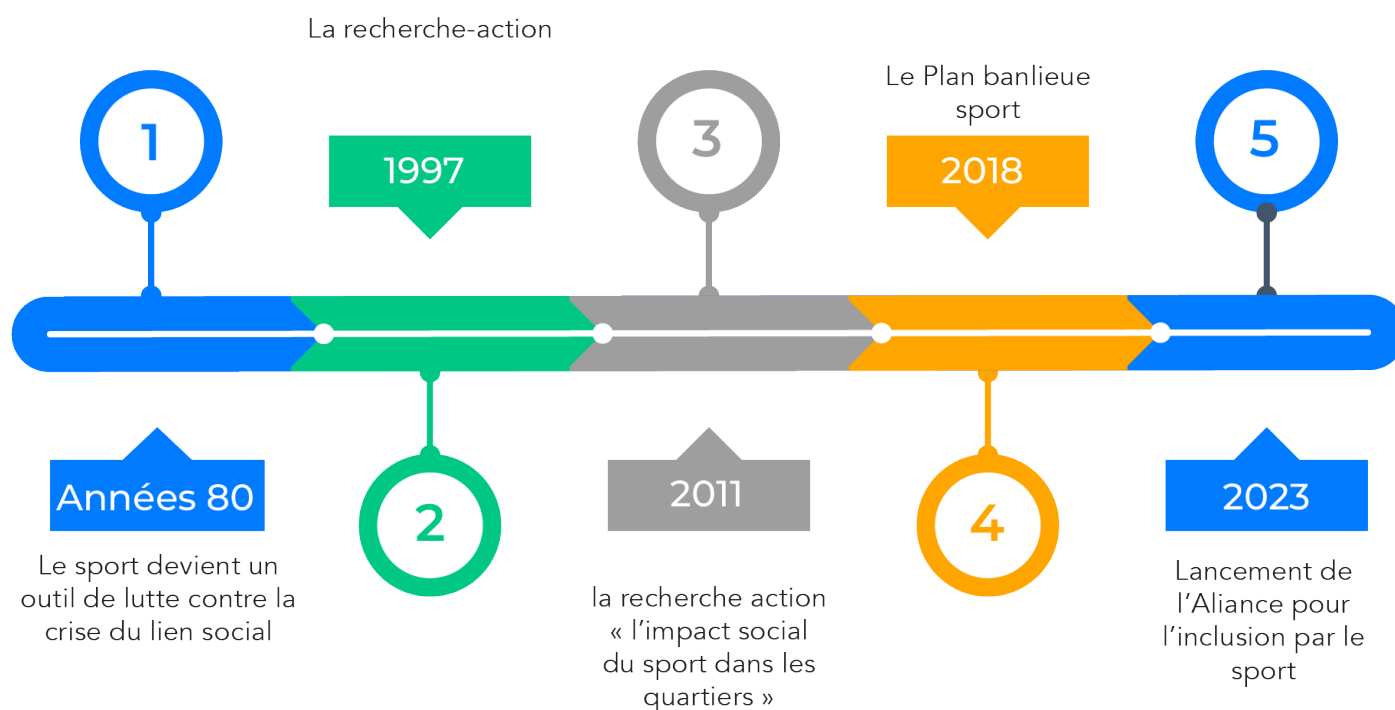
La recherche-action

1997

1

Années 80

Le sport devient un outil de lutte contre la crise du lien social

2

3

2011

la recherche action « l'impact social du sport dans les quartiers »

Le Plan banlieue sport

2018

4

5

2023

Lancement de l'Aliance pour l'inclusion par le sport